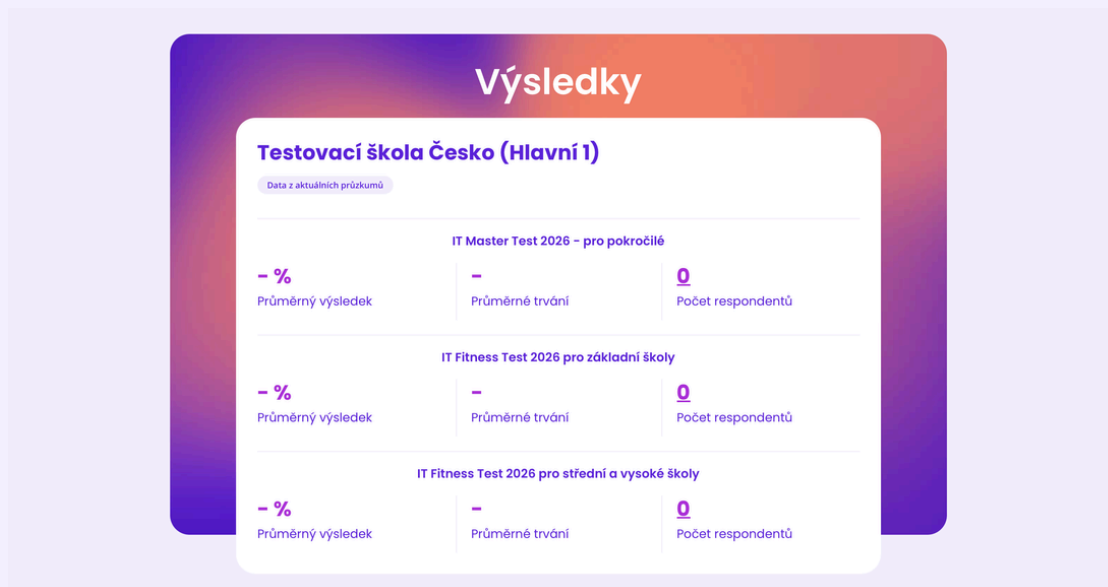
Výsledky

Testovací škola Česko (Hlavní 1)

Data z aktuálních průzkumů

IT Master Test 2026 - pro pokročilé

| – % | – | 0 |
|---|---|---|
| Průměrný výsledek | Průměrné trvání | Počet respondentů |

IT Fitness Test 2026 pro základní školy

| – % | – | 0 |
|---|---|---|
| Průměrný výsledek | Průměrné trvání | Počet respondentů |

IT Fitness Test 2026 pro střední a vysoké školy

| – % | – | 0 |
|---|---|---|
| Průměrný výsledek | Průměrné trvání | Počet respondentů |